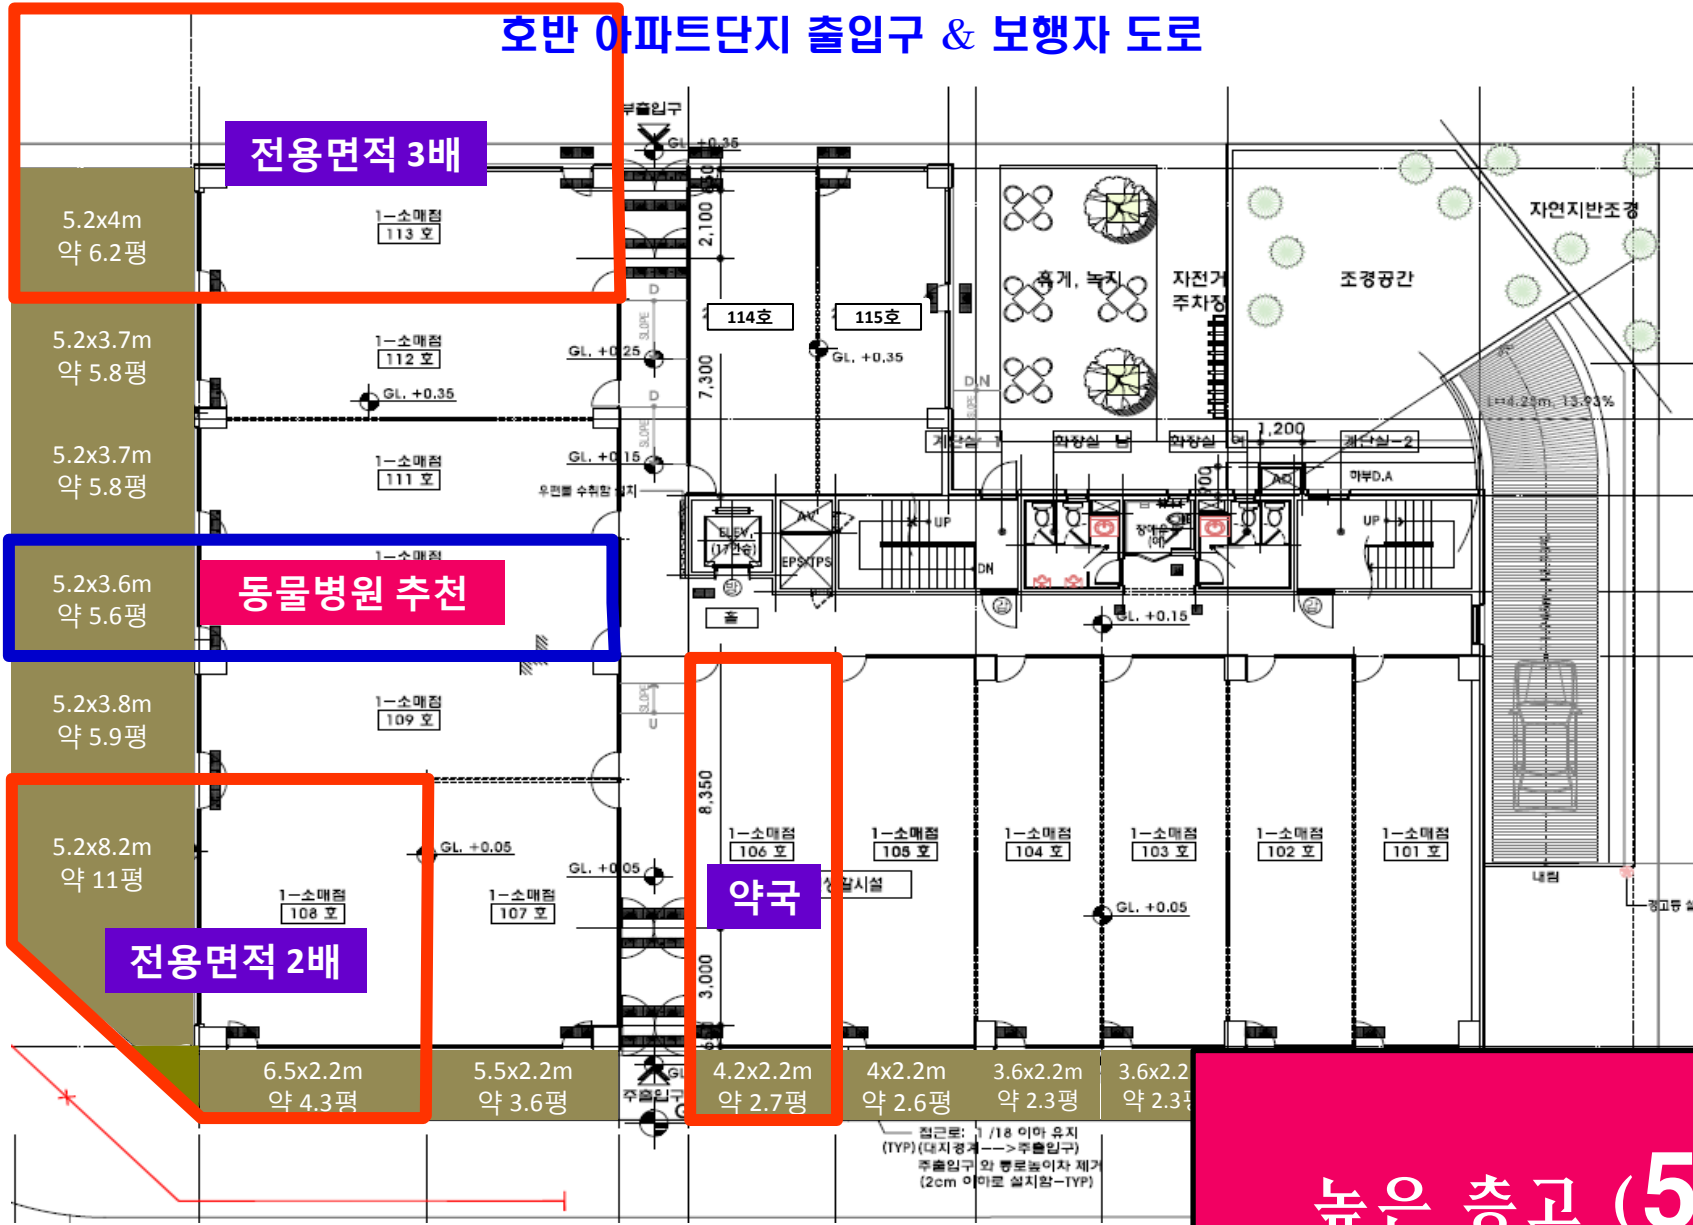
호반 아파트단지 출입구 & 보행자 도로

전용면적 3배

5.2x4m
약 6.2평

5.2x3.7m
약 5.8평

5.2x3.7m
약 5.8평

5.2x3.6m
약 5.6평

동물병원 추천

5.2x3.8m
약 5.9평

5.2x8.2m
약 11평

전용면적 2배

1-소매점
113 호

1-소매점
112 호

1-소매점
111 호

1-소매점
109 호

1-소매점
108 호

1-소매점
107 호

부출입구
GL. +0.35
2,100
114호
115호
GL. +0.25
GL. +0.35
GL. +0.35
GL. +0.15
7,300
우편물 수취함 설치
D
SLOPE
DN
SLOPE
휴게, 녹지
자전거 주차장
조경공간
자연지반조경
L=4.25m, 13.93%
1,200
계단실-1
화장실 남
화장실 여
계단실-2
하부D.A
ELEV. (17인승)
EPS
TPS
UP
DN
UP
장애인
홀
GL. +0.15
8,350
1-소매점
106 호
1-소매점
105 호
1-소매점
104 호
1-소매점
103 호
1-소매점
102 호
1-소매점
101 호
약국
상갈시설
GL. +0.05
GL. +0.05
GL. +0.05
3,000
내림
경고등 설
주출입구

6.5x2.2m
약 4.3평

5.5x2.2m
약 3.6평

4.2x2.2m
약 2.7평

4x2.2m
약 2.6평

3.6x2.2m
약 2.3평

3.6x2.2
약 2.3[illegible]

접근로: 1/18 이하 유지
(TYP) (대지경계--->주출입구)
주출입구 와 통로높이차 제거
(2cm 이하로 설치함-TYP)

높은 층고 (5